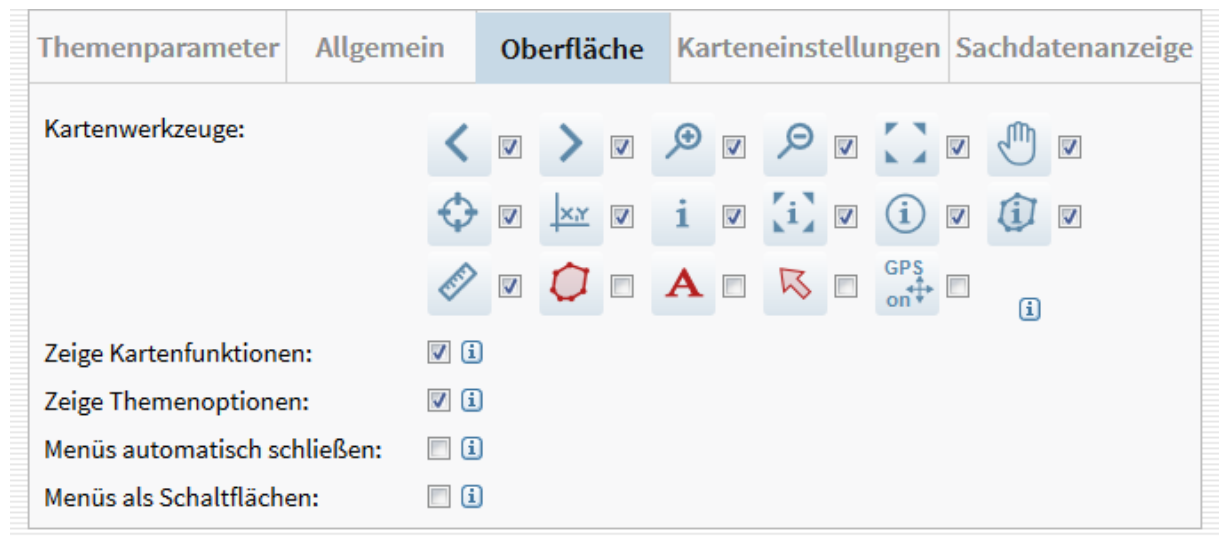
Themenparameter | Allgemein | Oberfläche | Karteneinstellungen | Sachdatenanzeige

Kartenwerkzeuge:

x,y

i

A

GPS on

Zeige Kartenfunktionen:

Zeige Themenoptionen:

Menüs automatisch schließen:

Menüs als Schaltflächen: